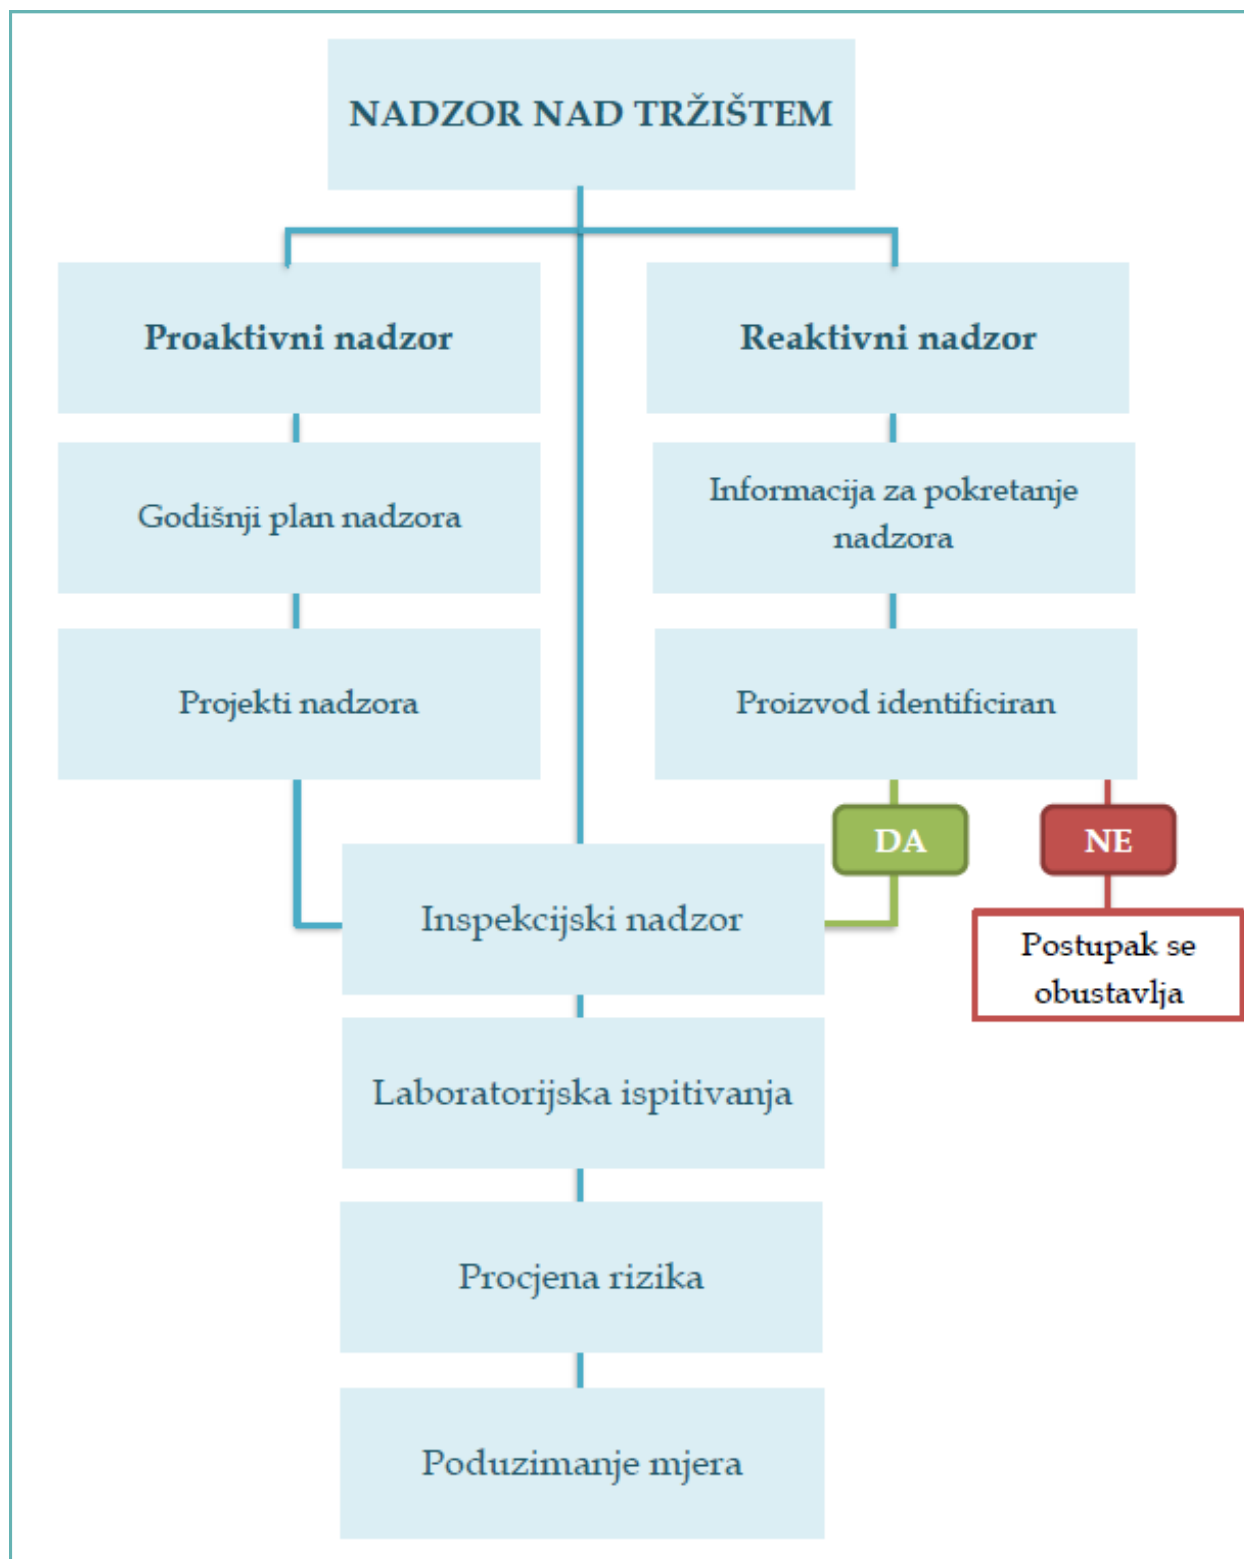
NADZOR NAD TRŽIŠTEM

Proaktivni nadzor

Godišnji plan nadzora

Projekti nadzora

Reaktivni nadzor

Informacija za pokretanje nadzora

Proizvod identificiran

DA

NE

Postupak se obustavlja

Inspekcijski nadzor

Laboratorijska ispitivanja

Procjena rizika

Poduzimanje mjera